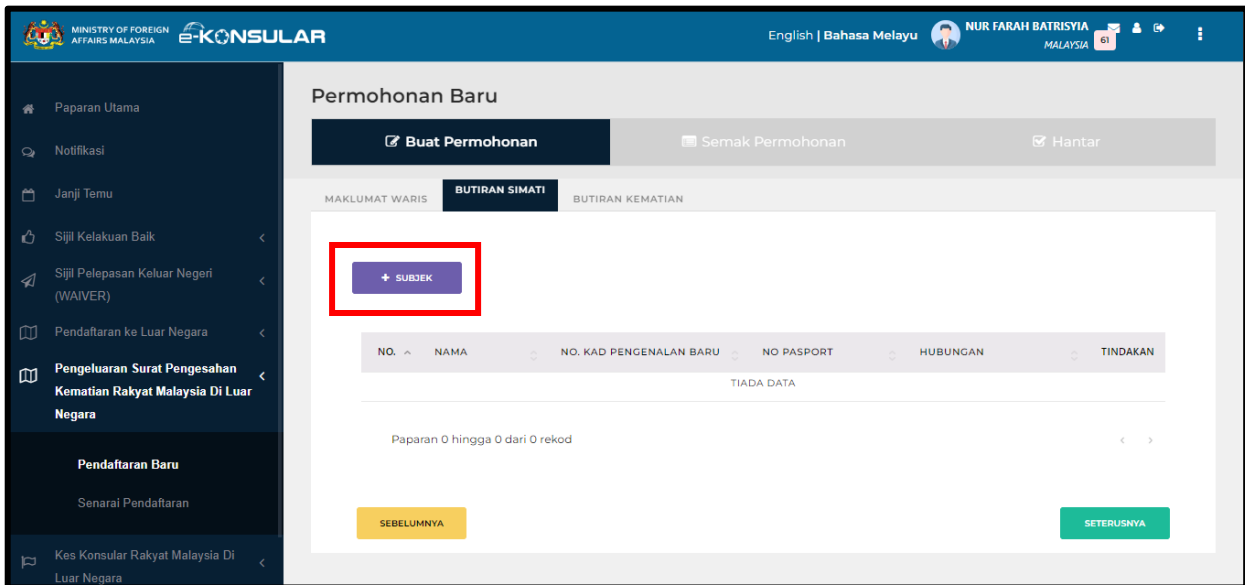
MINISTRY OF FOREIGN AFFAIRS MALAYSIA e-KONSULAR

English | Bahasa Melayu NUR FARAH BATRISYIA MALAYSIA 61

Paparan Utama
Notifikasi
Janji Temu
Sijil Kelakuan Baik
Sijil Pelepasan Keluar Negeri (WAIVER)
Pendaftaran ke Luar Negara
Pengeluaran Surat Pengesahan Kematian Rakyat Malaysia Di Luar Negara
Pendaftaran Baru
Senarai Pendaftaran
Kes Konsular Rakyat Malaysia Di Luar Negara

Permohonan Baru

Buat Permohonan | Semak Permohonan | Hantar

MAKLUMAT WARIS | BUTIRAN SIMATI | BUTIRAN KEMATIAN

+ SUBJEK

| NO. | NAMA | NO. KAD PENGENALAN BARU | NO PASPORT | HUBUNGAN | TINDAKAN |
|---|---|---|---|---|---|
| TIADA DATA | | | | | |

Paparan 0 hingga 0 dari 0 rekod

SEBELUMNYA
SETERUSNYA